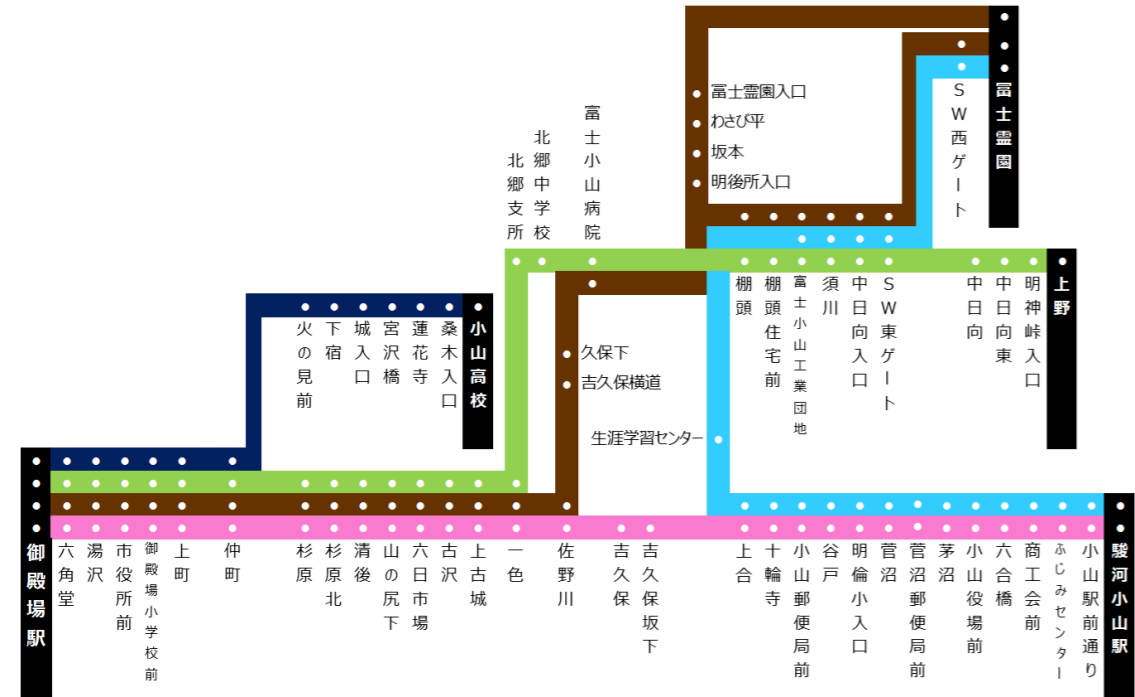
富士霊園

冨士霊園入口
わさび平
坂本
明後所入口

SW西ゲート

北郷支所
北郷中学校
富士小山病院

上野

棚頭
棚頭住宅前
富士小山工業団地
須川
中日向入口
SW東ゲート
中日向
中日向東
明神峠入口

小山高校

火の見前
下宿
城入口
宮沢橋
蓮花寺
桑木入口

久保下
吉久保横道

生涯学習センター

御殿場駅

六角堂
湯沢
市役所前
御殿場小学校前
上町
仲町
杉原
杉原北
清後
山の尻下
六日市場
古沢
上古城
一色
佐野川
吉久保
吉久保坂下
上合
十輪寺
小山郵便局前
谷戸
明倫小入口
菅沼
菅沼郵便局前
茅沼
小山役場前
六合橋
商工会前
ふじみセンター
小山駅前通り

駿河小山駅